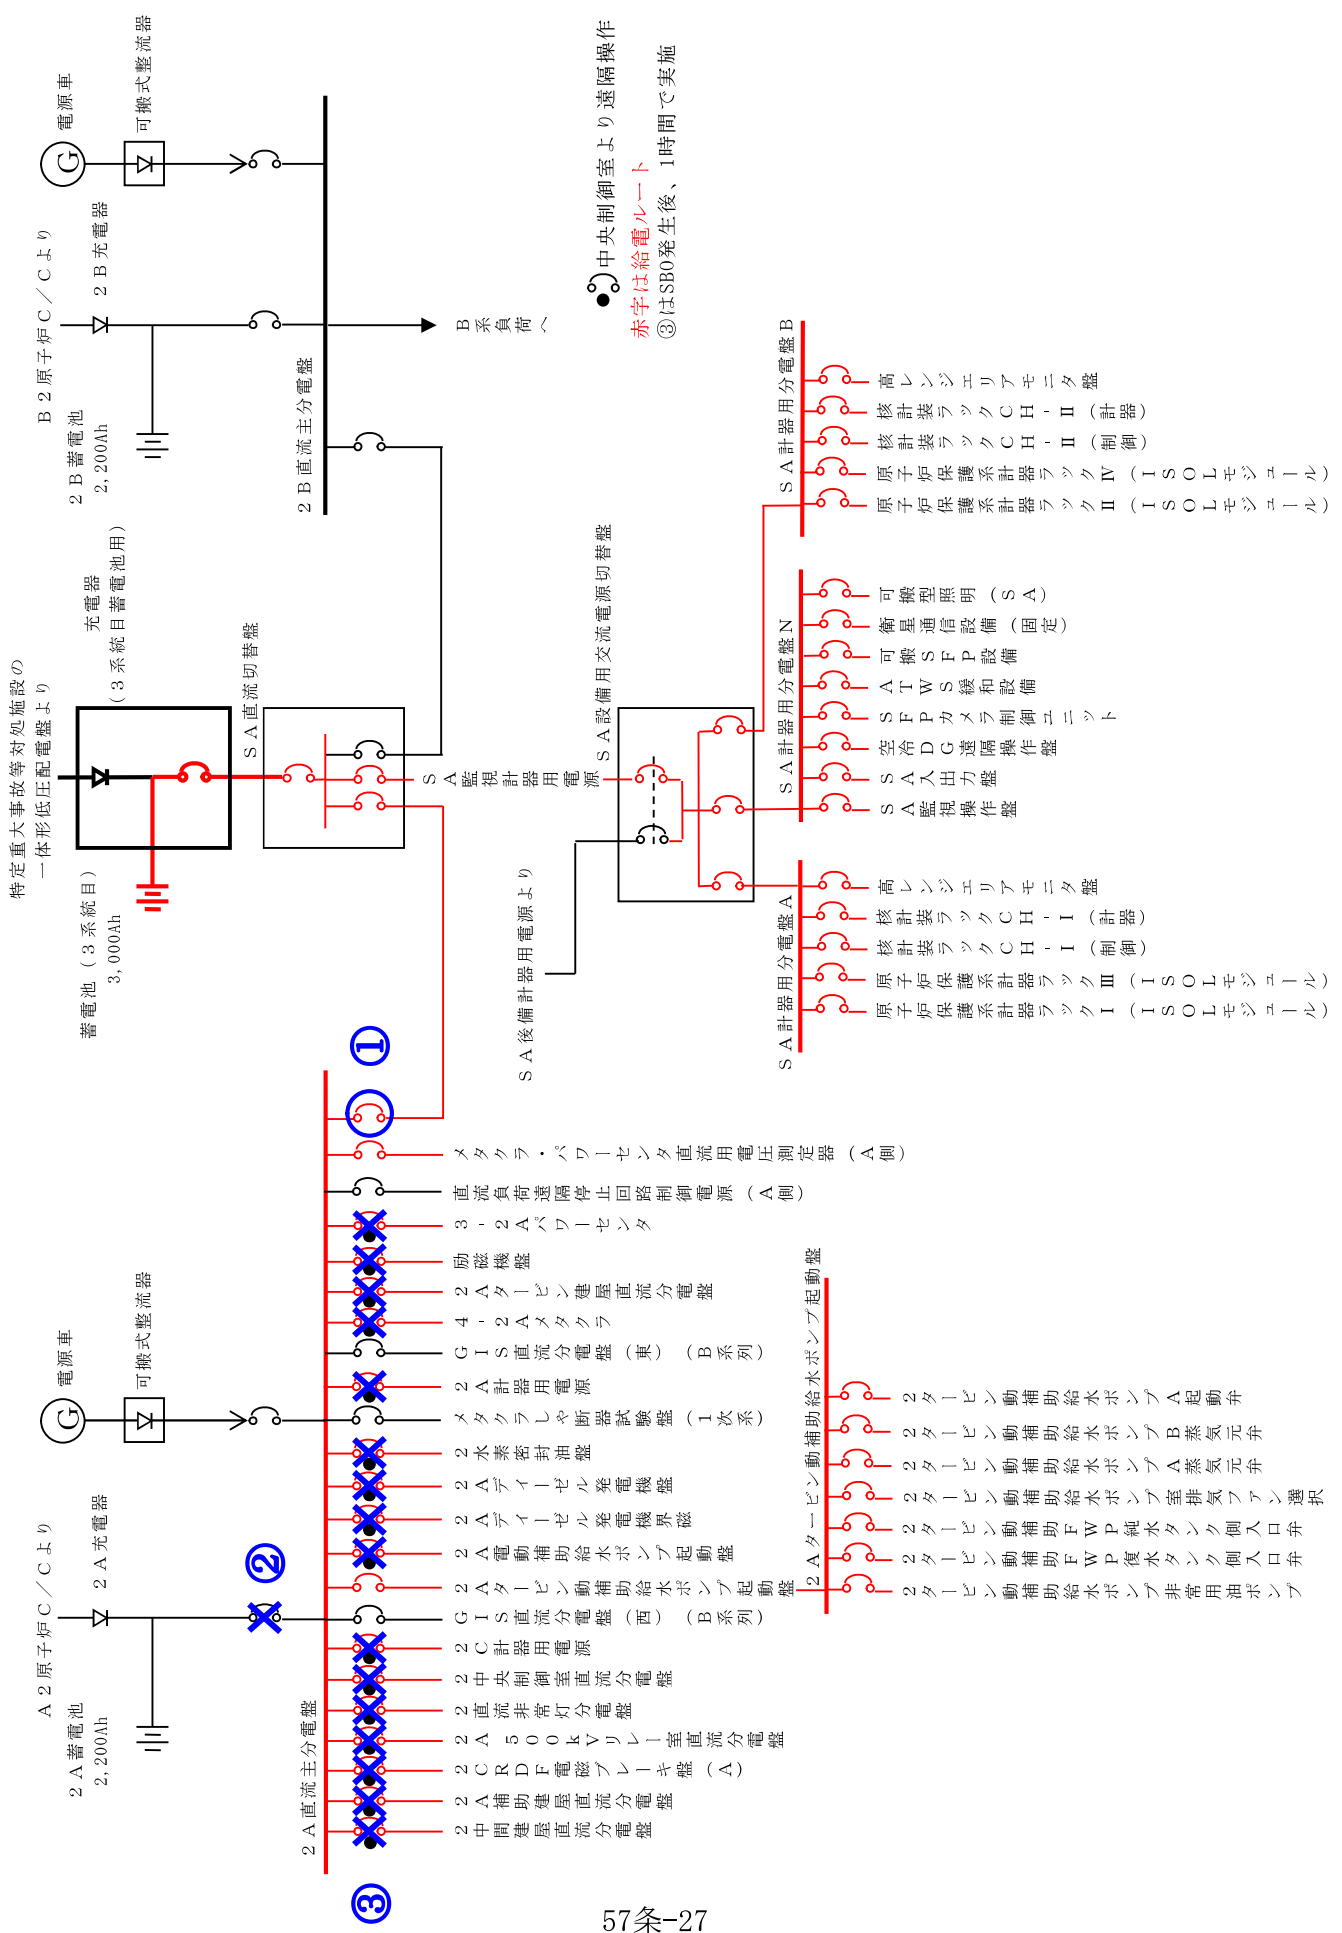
電源車
可搬式整流器
B2原子炉C/Cより
2B充電器
2B蓄電池
2,200Ah
B系負荷へ
2B直流主分電盤

●中央制御室より遠隔操作
赤字は給電ルート
③はSBO発生後、1時間で実施

特定重大事故等対処施設の一体形低圧配電盤より
充電器
(3系統目蓄電池用)
蓄電池(3系統目)
3,000Ah
SA直流切替盤
SA監視計器用電源
SA設備用交流電源切替盤
SA後備計器用電源より

SA計器用分電盤B
高レンジエリアモニタ盤
核計装ラックCH-Ⅱ(計器)
核計装ラックCH-Ⅱ(制御)
原子炉保護系計器ラックⅣ(ISOLモジュール)
原子炉保護系計器ラックⅡ(ISOLモジュール)

SA計器用分電盤N
可搬型照明(SA)
衛星通信設備(固定)
可搬SFP設備
ATWS緩和設備
SFPカメラ制御ユニット
空冷DG遠隔操作盤
SSA入出力盤
SA監視操作盤

SA計器用分電盤A
高レンジエリアモニタ盤
核計装ラックCH-Ⅰ(計器)
核計装ラックCH-Ⅰ(制御)
原子炉保護系計器ラックⅢ(ISOLモジュール)
原子炉保護系計器ラックⅠ(ISOLモジュール)

①
メタクラ・パワーセンタ直流用電圧測定器(A側)
直流負荷遠隔停止回路制御電源(A側)
3-2Aパワーセンタ
励磁機盤
2Aタービン建屋直流分電盤
4-2Aメタクラ
GIS直流分電盤(東)(B系列)
2A計器用電源
電源車
可搬式整流器
メタクラしゃ断器試験盤(1次系)
2水素密封油盤
2Aディーゼル発電機盤
2Aディーゼル発電機界磁
2A電動補助給水ポンプ起動盤
2Aタービン動補助給水ポンプ起動盤
GIS直流分電盤(西)(B系列)
2C計器用電源
2中央制御室直流分電盤
2直流非常灯分電盤
2A 500kVリレー室直流分電盤
2CRDF電磁ブレーキ盤(A)
2A補助建屋直流分電盤
2中間建屋直流分電盤
A2原子炉C/Cより
2A充電器
②
2A蓄電池
2,200Ah
2A直流主分電盤
③

2Aタービン動補助給水ポンプ起動盤
2タービン動補助給水ポンプA起動弁
2タービン動補助給水ポンプB蒸気元弁
2タービン動補助給水ポンプA蒸気元弁
2タービン動補助給水ポンプ室排気ファン選択
2タービン動補助FWP純水タンク側入口弁
2タービン動補助FWP復水タンク側入口弁
2タービン動補助給水ポンプ非常用油ポンプ

57条-27